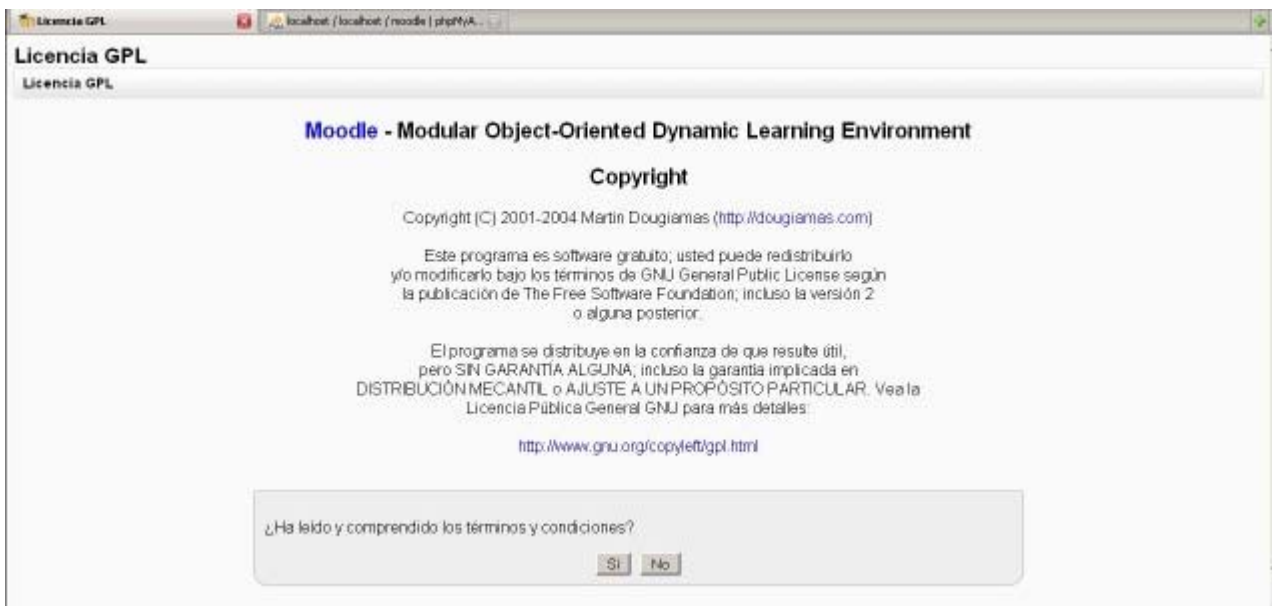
Licencia GPL

localhost / localhost / moodle | phpMyA...

Licencia GPL

Licencia GPL

Moodle - Modular Object-Oriented Dynamic Learning Environment

Copyright

Copyright (C) 2001-2004 Martin Dougiamas (http://dougiamas.com)

Este programa es software gratuito; usted puede redistribuirlo y/o modificarlo bajo los términos de GNU General Public License según la publicación de The Free Software Foundation; incluso la versión 2 o alguna posterior.

El programa se distribuye en la confianza de que resulte útil, pero SIN GARANTÍA ALGUNA; incluso la garantía implicada en DISTRIBUCIÓN MECANTIL o AJUSTE A UN PROPÓSITO PARTICULAR. Vea la Licencia Pública General GNU para más detalles:

http://www.gnu.org/copyleft/gpl.html

¿Ha leído y comprendido los términos y condiciones?

Sí No